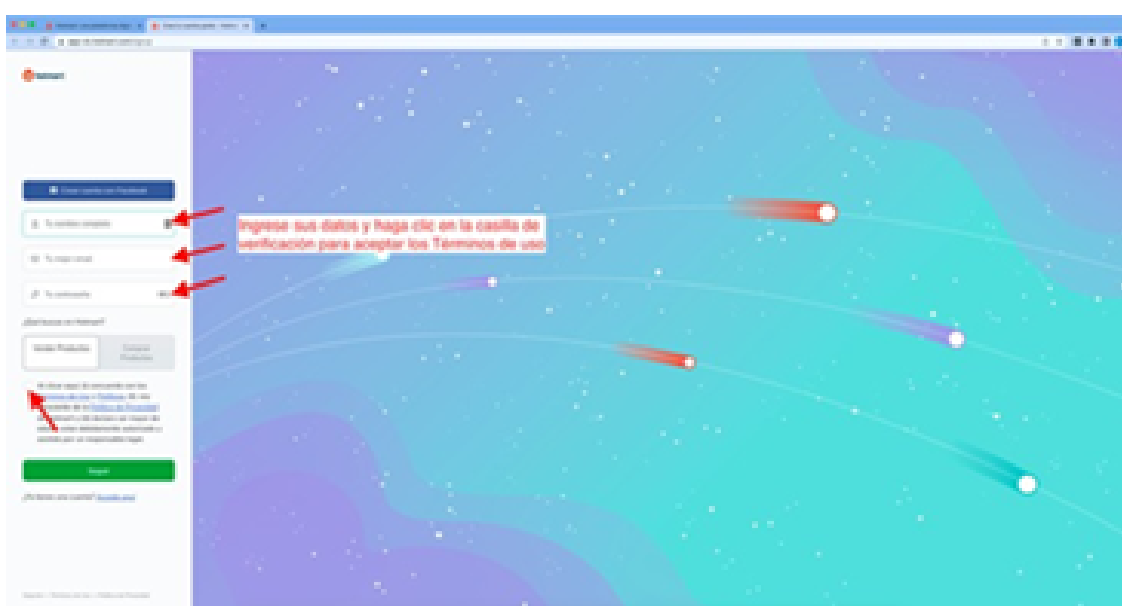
Hotmart

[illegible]

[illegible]

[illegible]

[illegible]

Ingrese sus datos y haga clic en la casilla de verificación para aceptar los Términos de uso

¿Qué buscas en Hotmart?

Vender Productos

Comprar Productos

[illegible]

Seguir

¿Ya tienes una cuenta? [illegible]

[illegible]